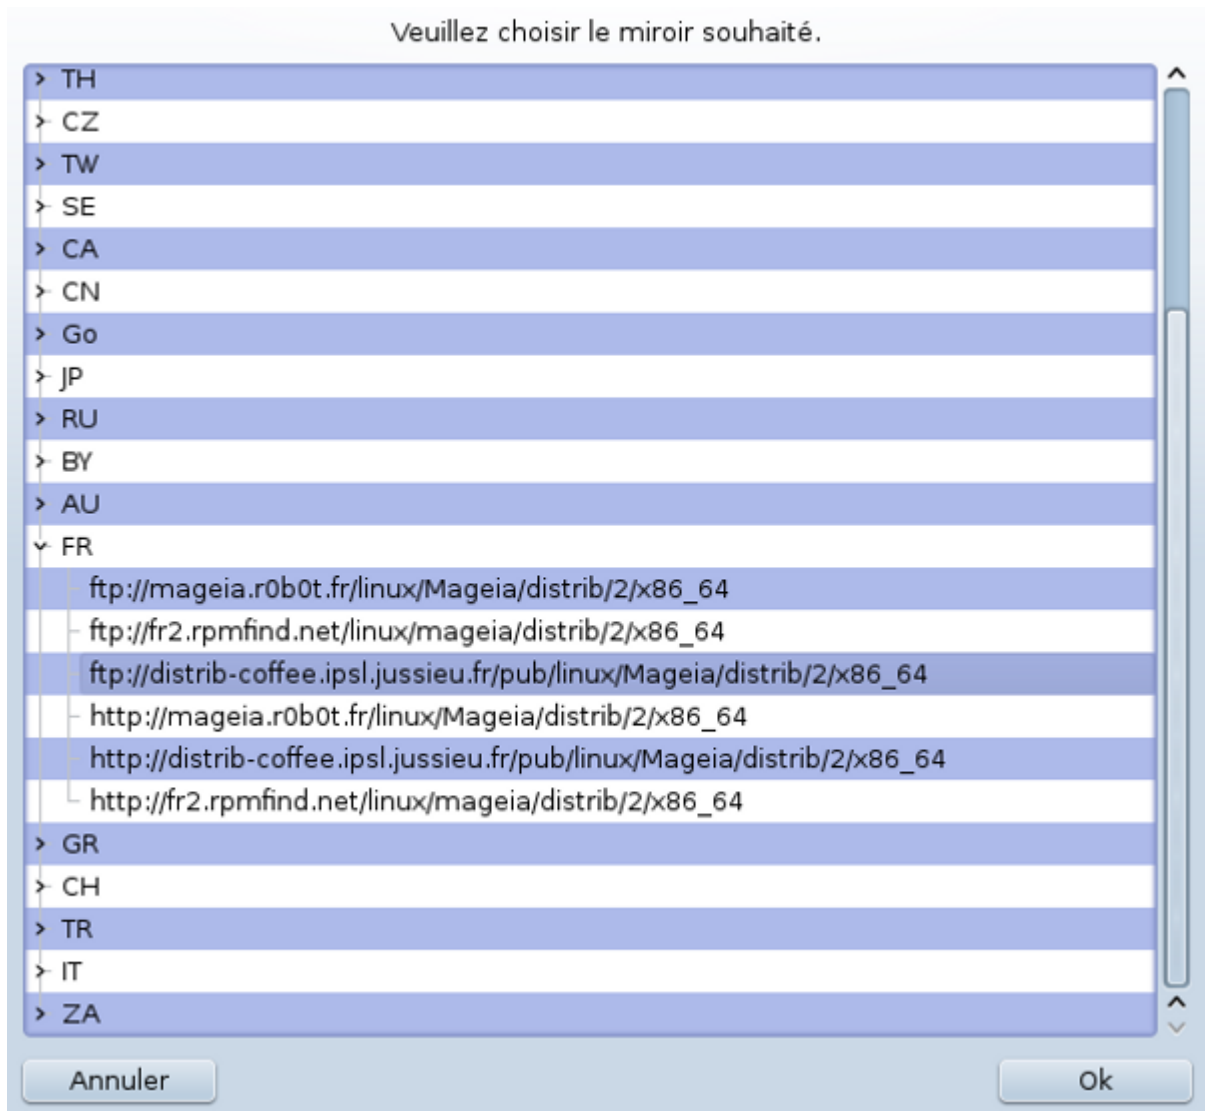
Veuillez choisir le miroir souhaité.

TH
CZ
TW
SE
CA
CN
Go
JP
RU
BY
AU
FR
ftp://mageia.r0b0t.fr/linux/Mageia/distrib/2/x86_64
ftp://fr2.rpmfind.net/linux/mageia/distrib/2/x86_64
ftp://distrib-coffee.ipsl.jussieu.fr/pub/linux/Mageia/distrib/2/x86_64
http://mageia.r0b0t.fr/linux/Mageia/distrib/2/x86_64
http://distrib-coffee.ipsl.jussieu.fr/pub/linux/Mageia/distrib/2/x86_64
http://fr2.rpmfind.net/linux/mageia/distrib/2/x86_64
GR
CH
TR
IT
ZA

Annuler
Ok